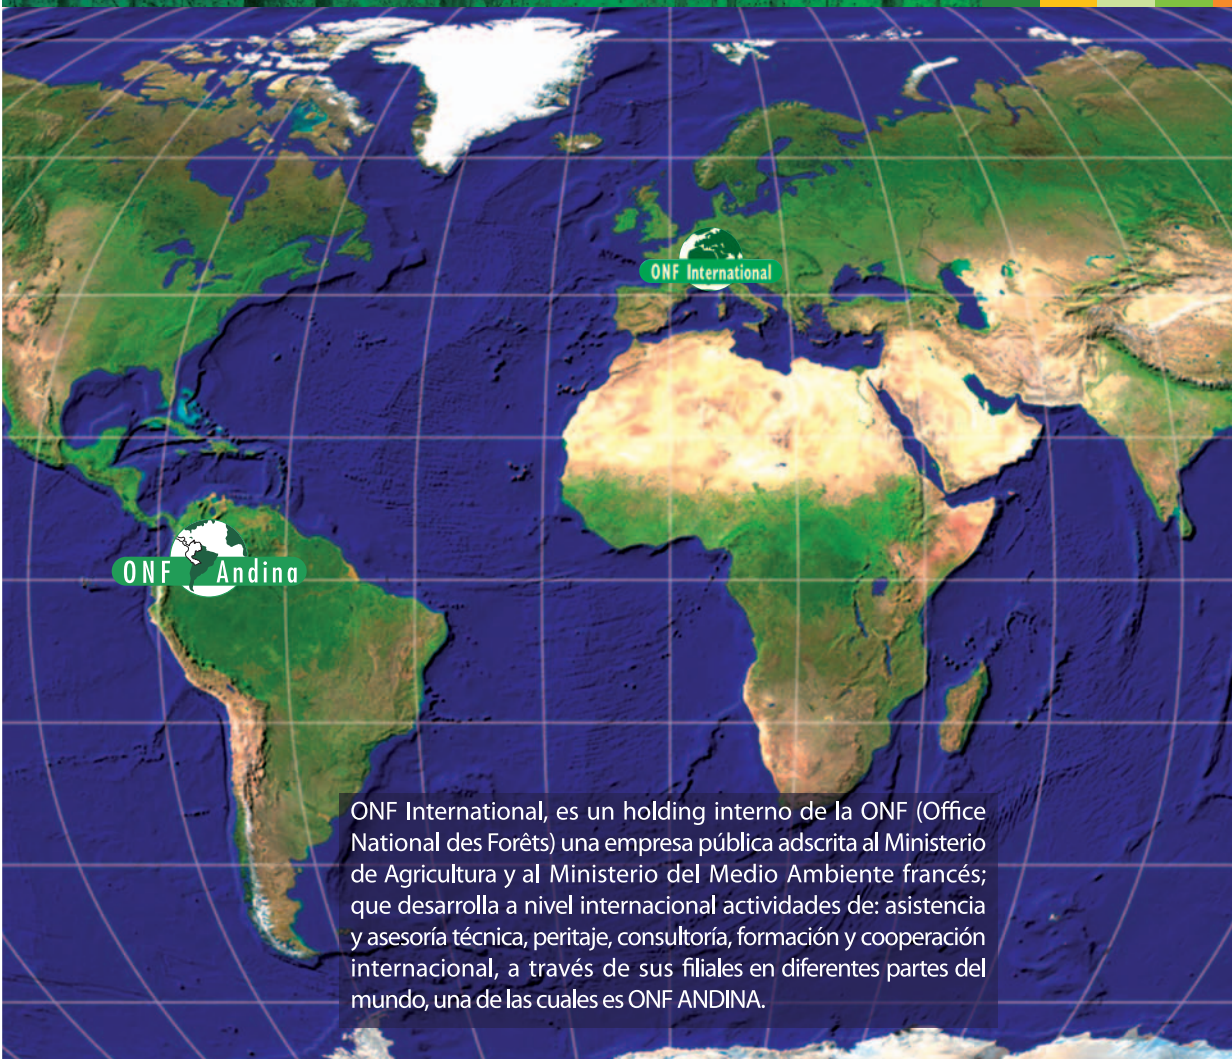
ONF International

ONF Andina

ONF International, es un holding interno de la ONF (Office National des Forêts) una empresa pública adscrita al Ministerio de Agricultura y al Ministerio del Medio Ambiente francés; que desarrolla a nivel internacional actividades de: asistencia y asesoría técnica, peritaje, consultoría, formación y cooperación internacional, a través de sus filiales en diferentes partes del mundo, una de las cuales es ONF ANDINA.